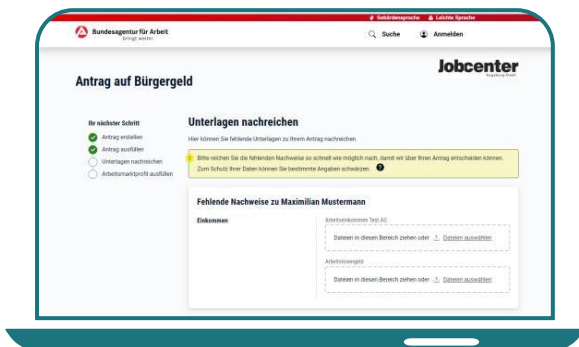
Gebärdensprache Leichte Sprache

Bundesagentur für Arbeit
bringt weiter.

Suche Anmelden

Antrag auf Bürgergeld

Jobcenter
Augsburg-Stadt

Ihr nächster Schritt

Antrag erstellen
Antrag ausfüllen
Unterlagen nachreichen
Arbeitsmarktprofil ausfüllen

Unterlagen nachreichen

Hier können Sie fehlende Unterlagen zu Ihrem Antrag nachreichen.

Bitte reichen Sie die fehlenden Nachweise so schnell wie möglich nach, damit wir über Ihren Antrag entscheiden können. Zum Schutz Ihrer Daten können Sie bestimmte Angaben schwärzen.

Fehlende Nachweise zu Maximilian Mustermann

Einkommen

Arbeitseinkommen Test AG

Dateien in diesen Bereich ziehen oder Dateien auswählen

Arbeitslosengeld

Dateien in diesen Bereich ziehen oder Dateien auswählen